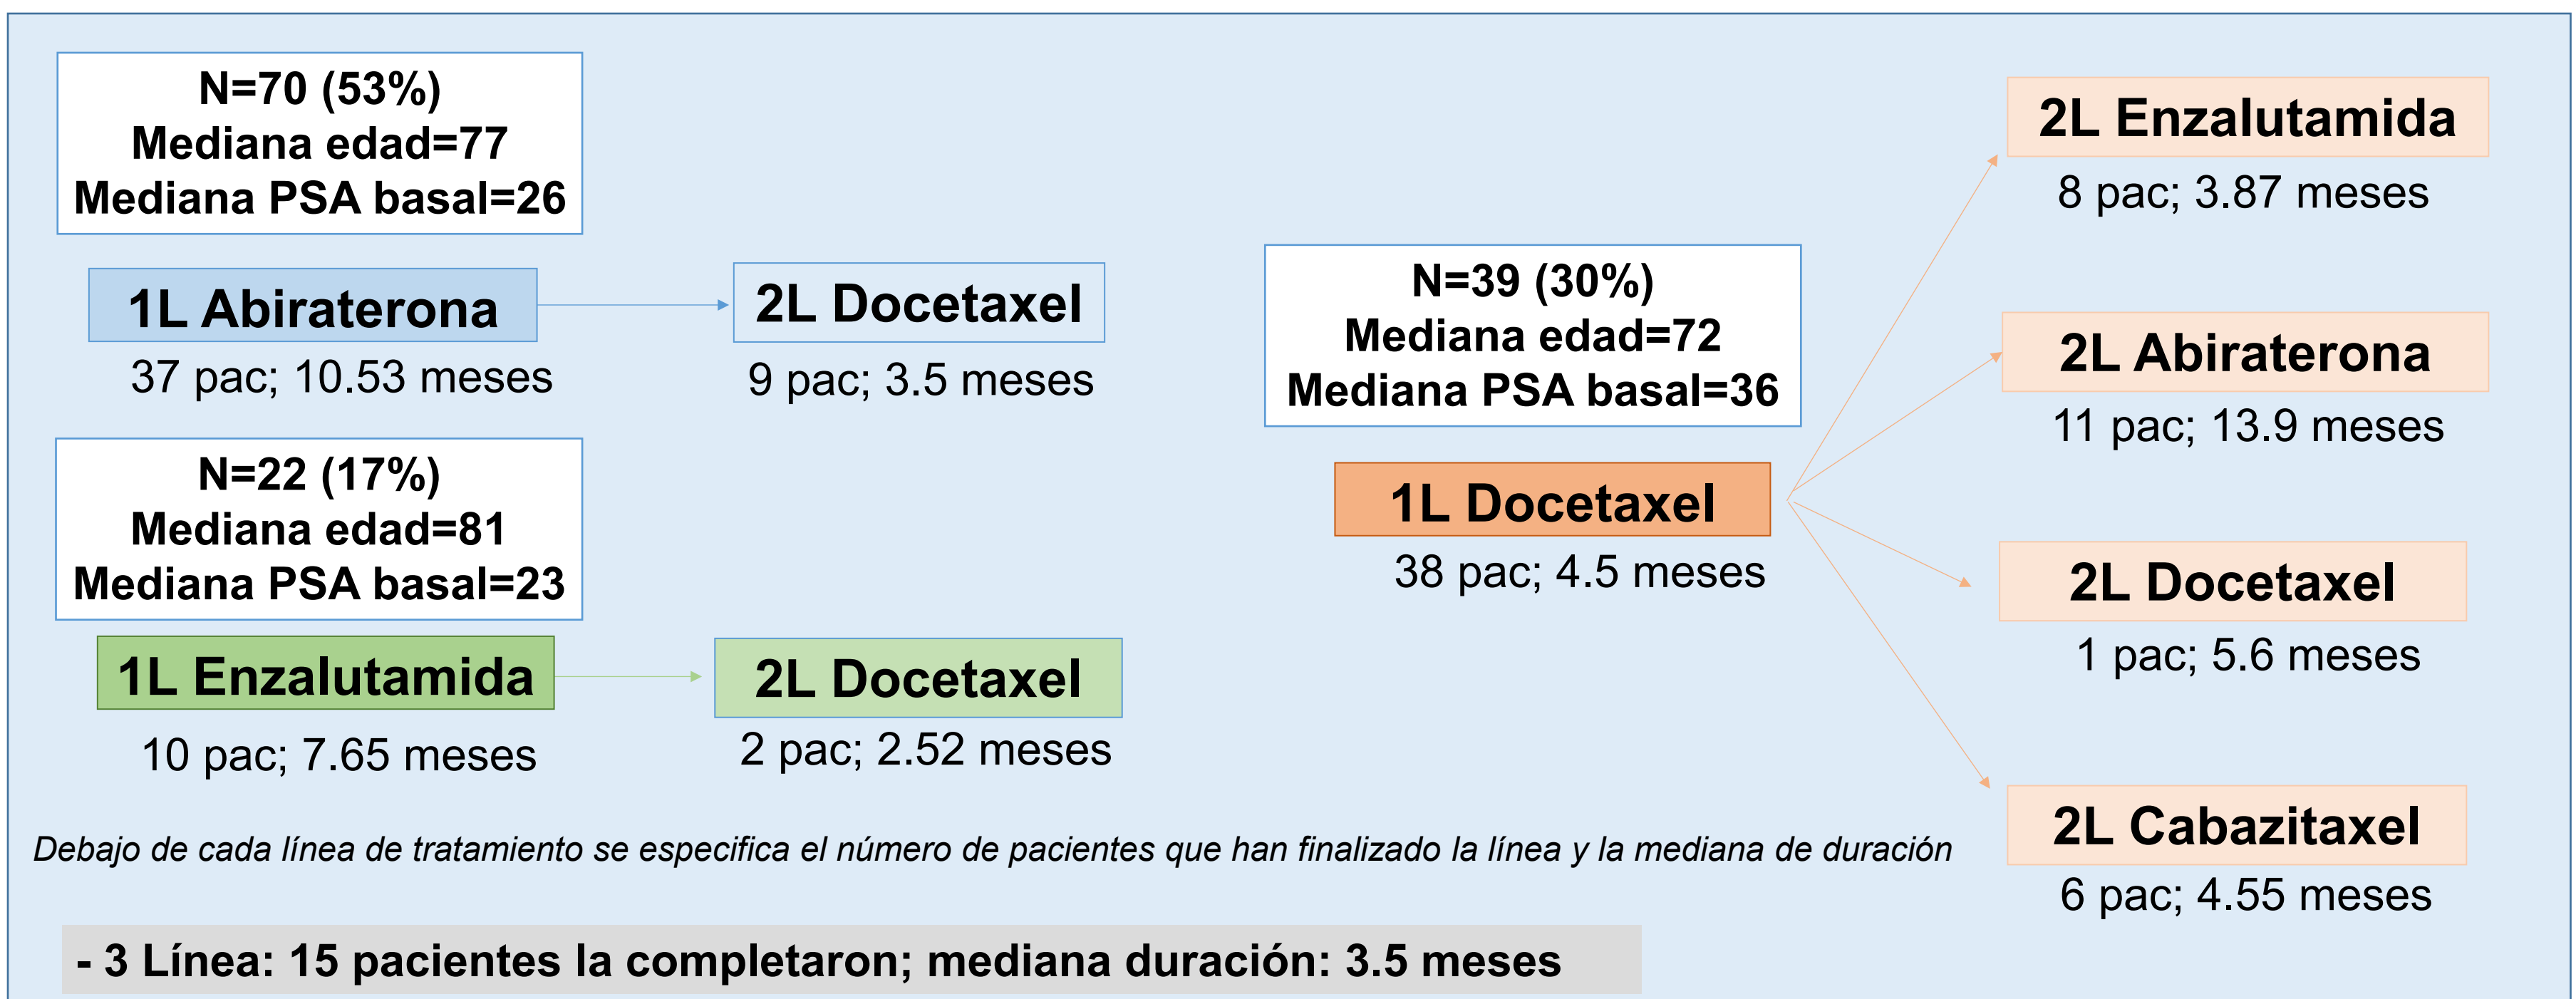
N=70 (53%)
Mediana edad=77
Mediana PSA basal=26

1L Abiraterona
37 pac; 10.53 meses

2L Docetaxel
9 pac; 3.5 meses

N=22 (17%)
Mediana edad=81
Mediana PSA basal=23

1L Enzalutamida
10 pac; 7.65 meses

2L Docetaxel
2 pac; 2.52 meses

N=39 (30%)
Mediana edad=72
Mediana PSA basal=36

1L Docetaxel
38 pac; 4.5 meses

2L Enzalutamida
8 pac; 3.87 meses

2L Abiraterona
11 pac; 13.9 meses

2L Docetaxel
1 pac; 5.6 meses

2L Cabazitaxel
6 pac; 4.55 meses

Debajo de cada línea de tratamiento se especifica el número de pacientes que han finalizado la línea y la mediana de duración

- 3 Línea: 15 pacientes la completaron; mediana duración: 3.5 meses